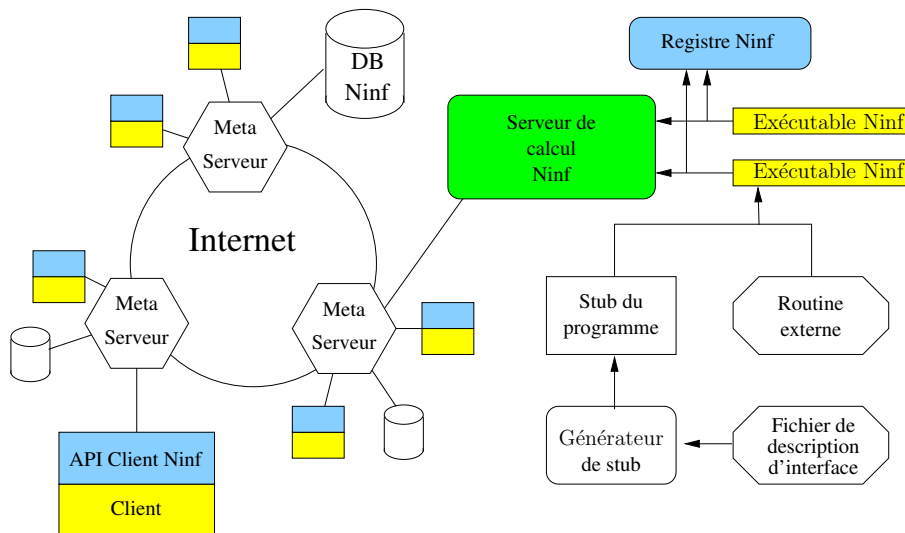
DB Ninf

Meta Serveur

Internet

Meta Serveur

Meta Serveur

API Client Ninf

Client

Registre Ninf

Serveur de calcul Ninf

Exécutable Ninf

Exécutable Ninf

Stub du programme

Routine externe

Générateur de stub

Fichier de description d'interface